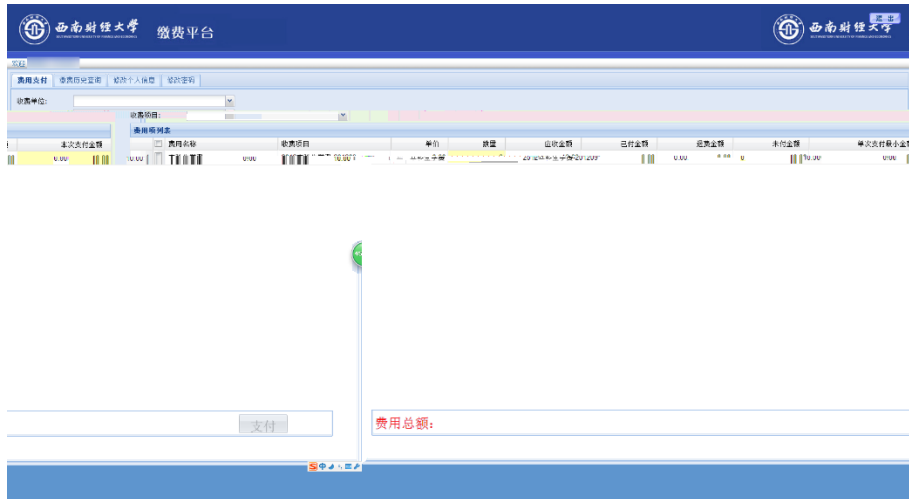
西南财经大学 缴费平台

西南财经大学 退出

首页

费用支付 缴费历史查询 修改个人信息 修改密码

收费单位:

收费项目:

本次支付金额

0.00

费用明细表

费用名称 收费项目 单价 数量 应收金额 已付金额 退费金额 未付金额 单次支付最小金额

0.00 0.00 0.00 0.00

支付

费用总额: